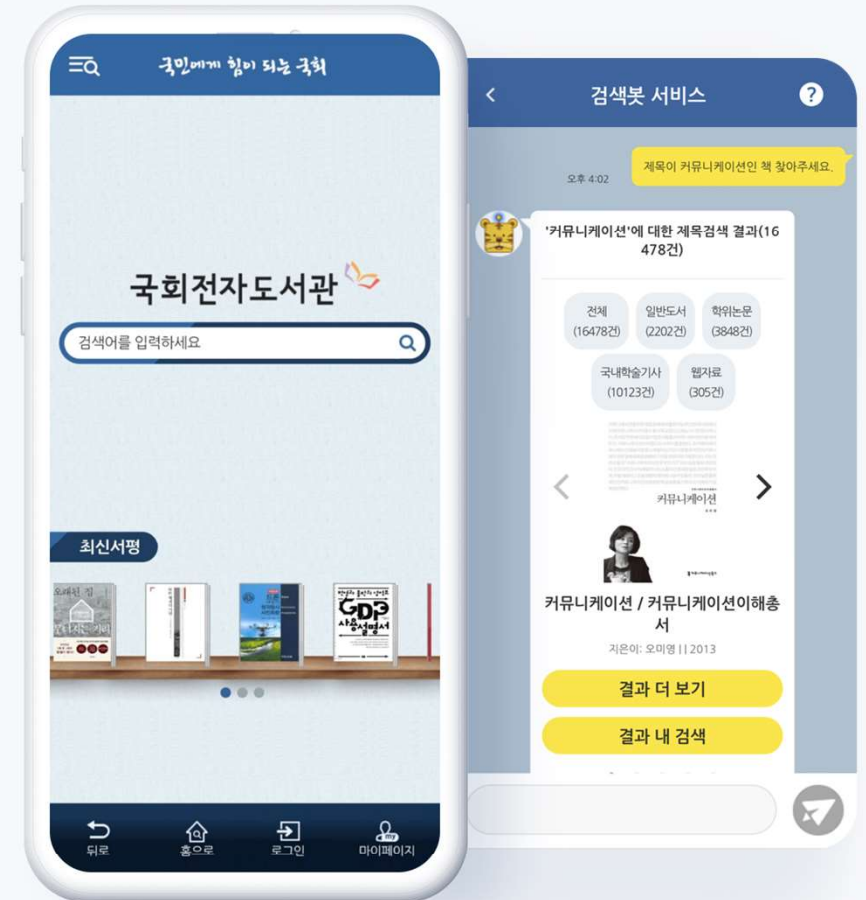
국민에게 힘이 되는 국회

국회전자도서관

검색어를 입력하세요

최신서평

GDP 사용설명서

뒤로
홈으로
로그인
마이페이지

검색봇 서비스

제목이 커뮤니케이션인 책 찾아주세요.

오후 4:02

'커뮤니케이션'에 대한 제목검색 결과(16478건)

전체 (16478건)
일반도서 (2202건)
학위논문 (3848건)
국내학술기사 (10123건)
웹자료 (305건)

커뮤니케이션

커뮤니케이션 / 커뮤니케이션이해총서

지은이: 오미영 | | 2013

결과 더 보기

결과 내 검색